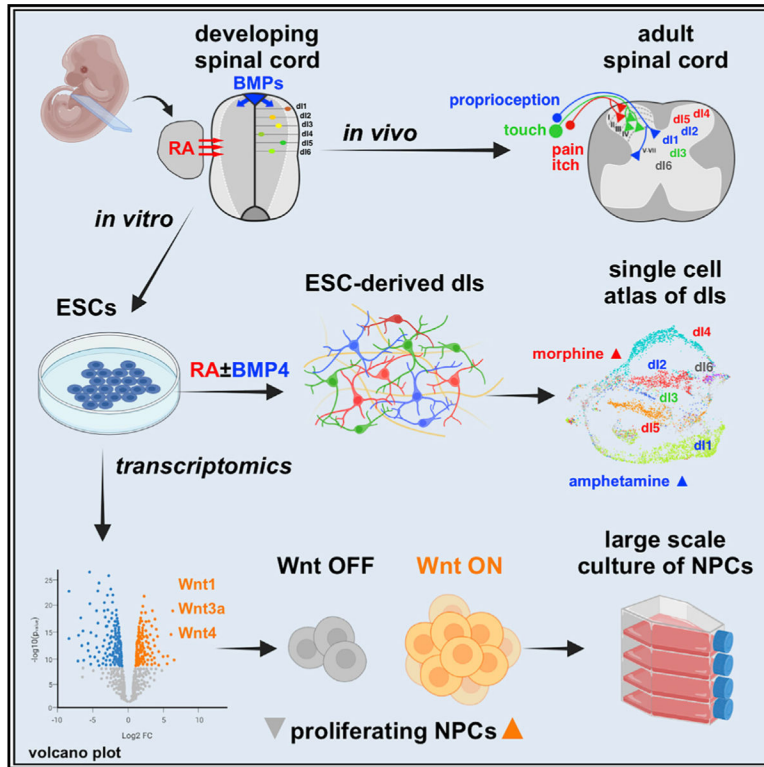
developing spinal cord

BMPs

dI1
dI2
dI3
dI4
dI5
dI6

RA

in vivo

adult spinal cord

proprioception
touch
pain
itch

I
II
III
IV
V-VIII

dI5
dI4
dI1
dI2
dI3
dI6

in vitro

ESCs

ESC-derived dIs

single cell atlas of dIs

RA±BMP4

dI4
morphine ▲
dI2
dI6
dI3
dI5
dI1
amphetamine ▲

transcriptomics

Wnt1
Wnt3a
Wnt4

-log10($p_{value}$)

25
20
15
10
5
0

-10 -5 0 5 10

Log2 FC

volcano plot

Wnt OFF

Wnt ON

large scale culture of NPCs

proliferating NPCs